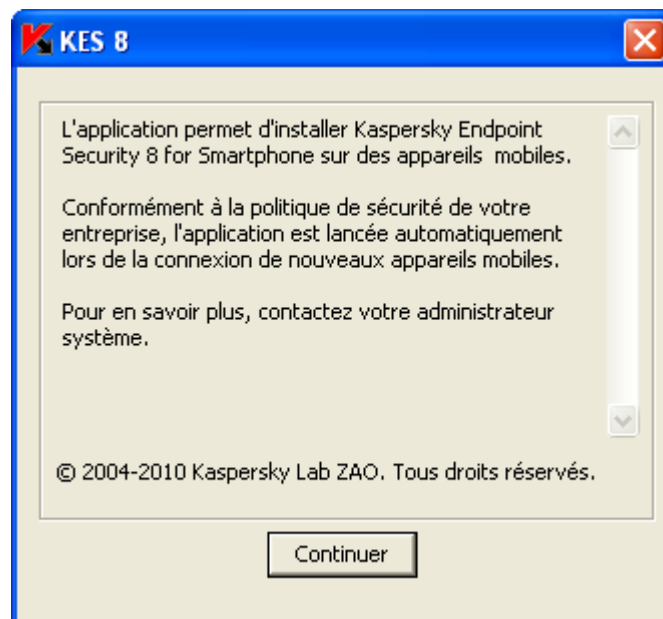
KES 8

L'application permet d'installer Kaspersky Endpoint Security 8 for Smartphone sur des appareils mobiles.

Conformément à la politique de sécurité de votre entreprise, l'application est lancée automatiquement lors de la connexion de nouveaux appareils mobiles.

Pour en savoir plus, contactez votre administrateur système.

© 2004-2010 Kaspersky Lab ZAO. Tous droits réservés.

Continuer